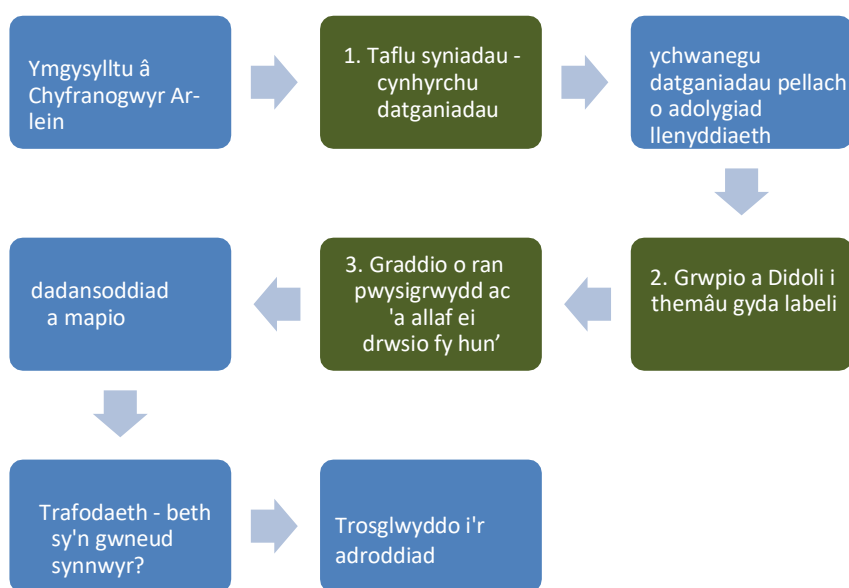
Ymgysylltu â Chyfranogwyr Ar-lein

1. Taflu syniadau - cynhyrchu datganiadau

ychwanegu datganiadau pellach o adolygiad llenyddiaeth

2. Grwpio a Didoli i themâu gyda labeli

3. Graddio o ran pwysigrwydd ac 'a allaf ei drwsio fy hun'

dadansoddiad a mapio

Trafodaeth - beth sy'n gwneud synnwyr?

Trosglwyddo i'r adroddiad